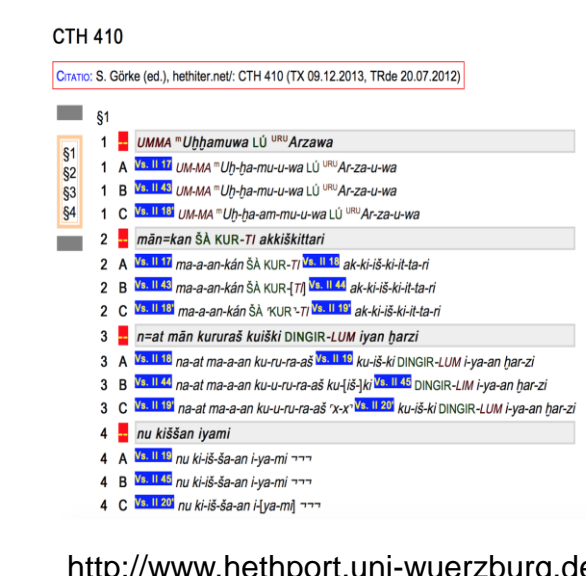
CTH 410

CITATIO: S. Görke (ed.), hethiter.net/: CTH 410 (TX 09.12.2013, TRde 20.07.2012)

§1

§1
§2
§3
§4

1 UMMA ᵐUḫḫamuwa LÚ ᵁᴿᵁArzawa
1 A Vs. II 17 UM-MA ᵐUḫ-ḫa-mu-u-wa LÚ ᵁᴿᵁAr-za-u-wa
1 B Vs. II 43 UM-MA ᵐUḫ-ḫa-mu-u-wa LÚ ᵁᴿᵁAr-za-u-wa
1 C Vs. II 18' UM-MA ᵐUḫ-ḫa-am-mu-u-wa LÚ ᵁᴿᵁAr-za-u-wa

2 mān=kan ŠÀ KUR-TI akkiškittari
2 A Vs. II 17 ma-a-an-kán ŠÀ KUR-TI Vs. II 18 ak-ki-iš-ki-it-ta-ri
2 B Vs. II 43 ma-a-an-kán ŠÀ KUR-[TI] Vs. II 44 ak-ki-iš-ki-it-ta-ri
2 C Vs. II 18' ma-a-an-kán ŠÀ ˹KUR˺-TI Vs. II 19' ak-ki-iš-ki-it-ta-ri

3 n=at mān kururaš kuiški DINGIR-LUM iyan ḫarzi
3 A Vs. II 18 na-at ma-a-an ku-u-ru-ra-aš Vs. II 19 ku-iš-ki DINGIR-LUM i-ya-an ḫar-zi
3 B Vs. II 44 na-at ma-a-an ku-u-ru-ra-aš ku-[iš-]ki Vs. II 45 DINGIR-LIM i-ya-an ḫar-zi
3 C Vs. II 19' na-at ma-a-an ku-u-ru-ra-aš ˹x-x˺ Vs. II 20' ku-iš-ki DINGIR-LUM i-ya-an ḫar-zi

4 nu kiššan iyami
4 A Vs. II 19 nu ki-iš-ša-an i-ya-mi
4 B Vs. II 45 nu ki-iš-ša-an i-ya-mi
4 C Vs. II 20' nu ki-iš-ša-an i-[ya-mi]

http://www.hethport.uni-wuerzburg.de